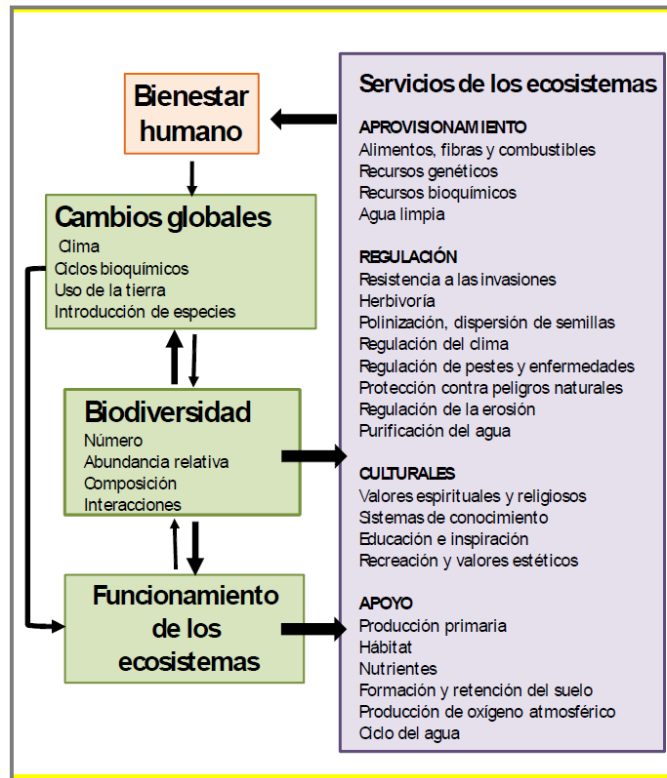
Bienestar humano

Cambios globales
Clima
Ciclos bioquímicos
Uso de la tierra
Introducción de especies

Biodiversidad
Número
Abundancia relativa
Composición
Interacciones

Funcionamiento de los ecosistemas

Servicios de los ecosistemas

APROVISIONAMIENTO
Alimentos, fibras y combustibles
Recursos genéticos
Recursos bioquímicos
Agua limpia

REGULACIÓN
Resistencia a las invasiones
Herbivoría
Polinización, dispersión de semillas
Regulación del clima
Regulación de pestes y enfermedades
Protección contra peligros naturales
Regulación de la erosión
Purificación del agua

CULTURALES
Valores espirituales y religiosos
Sistemas de conocimiento
Educación e inspiración
Recreación y valores estéticos

APOYO
Producción primaria
Hábitat
Nutrientes
Formación y retención del suelo
Producción de oxígeno atmosférico
Ciclo del agua